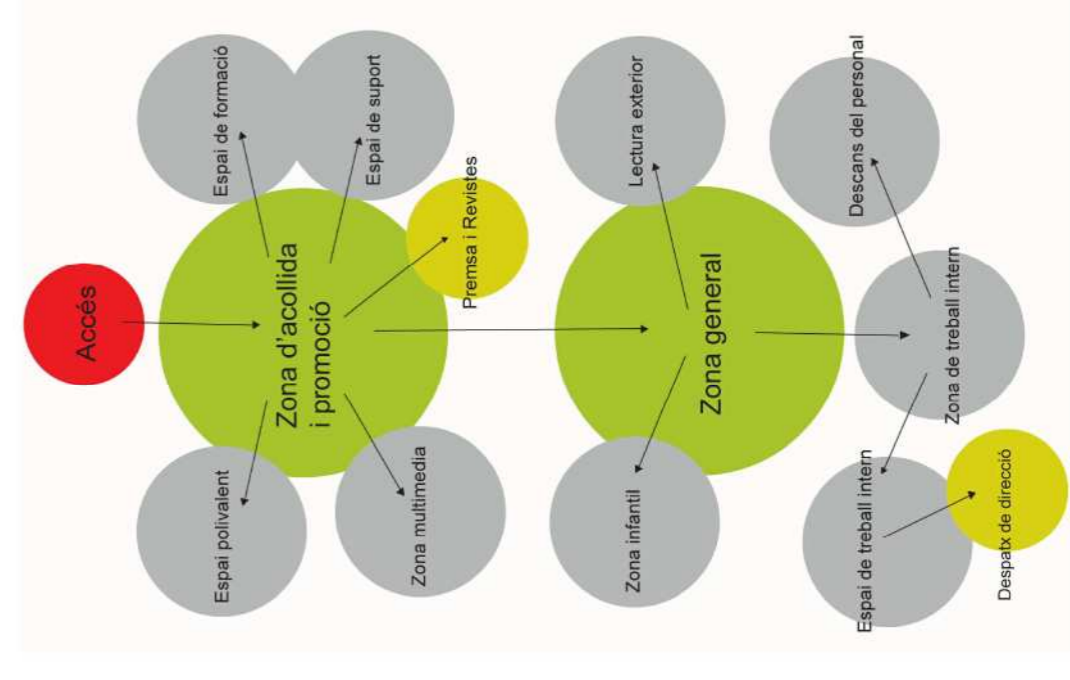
Accés

Zona d'acollida i promoció

Espai de formació

Espai de suport

Premsa i Revistes

Espai polivalent

Zona multimedia

Zona general

Lectura exterior

Zona infantil

Zona de treball intern

Descans del personal

Espai de treball intern

Despatx de direcció